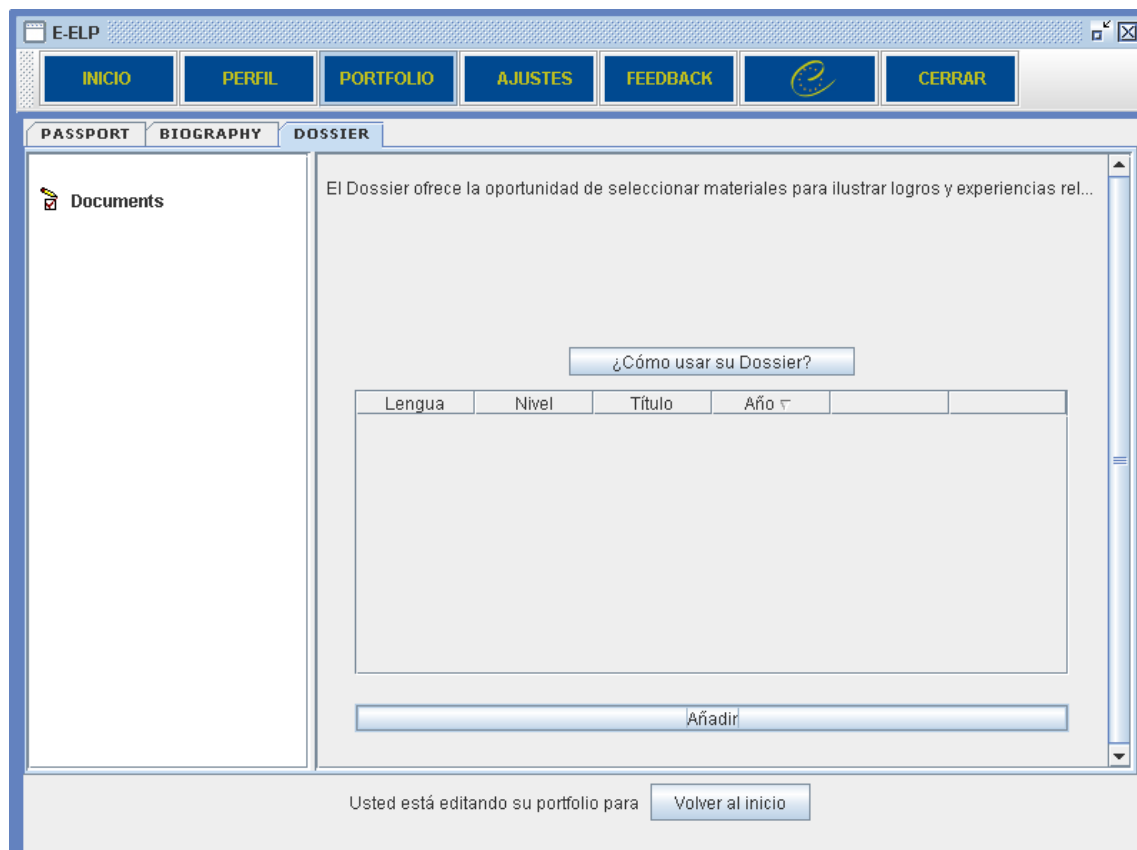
E-ELP

INICIO PERFIL PORTFOLIO AJUSTES FEEDBACK CERRAR

PASSPORT BIOGRAPHY DOSSIER

Documents

El Dossier ofrece la oportunidad de seleccionar materiales para ilustrar logros y experiencias rel...

¿Cómo usar su Dossier?

| Lengua | Nivel | Título | Año | | |
|---|---|---|---|---|---|

Añadir

Usted está editando su portfolio para Volver al inicio